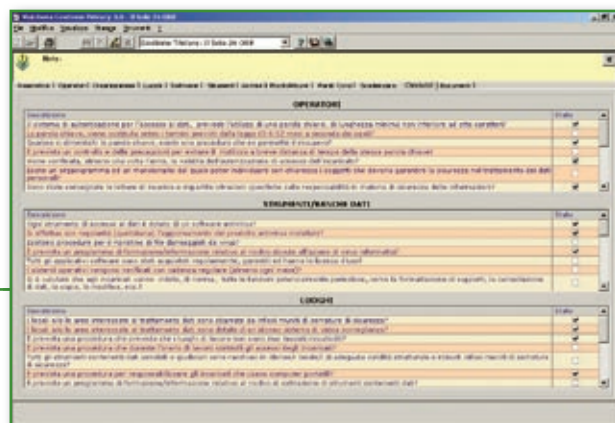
Valutazione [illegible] Privacy 3.0 - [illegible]

File Modifica Visualizza Naviga Strumenti ?

OPERATORI

| Descrizione | Stato |
|---|---|
| Il sistema di autenticazione per l'accesso ai dati, prevede l'utilizzo di una parola chiave, di lunghezza minima non inferiore ad otto caratteri? | |
| La parola chiave, viene custodita entro i termini previsti dalla legge (3-6 12 mesi a seconda dei casi)? | |
| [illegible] | |
| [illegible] | |
| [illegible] | |
| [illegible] | |
| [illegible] | |

STRUMENTI/BANCHE DATI

| Descrizione | Stato |
|---|---|
| Ogni strumento di accesso ai dati è dotato di un software antivirus? | |
| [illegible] | |
| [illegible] | |
| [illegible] | |
| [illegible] | |
| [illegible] | |
| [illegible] | |

LUOGHI

| Descrizione | Stato |
|---|---|
| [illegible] | |
| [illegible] | |
| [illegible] | |
| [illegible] | |
| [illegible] | |
| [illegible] | |
| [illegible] | |